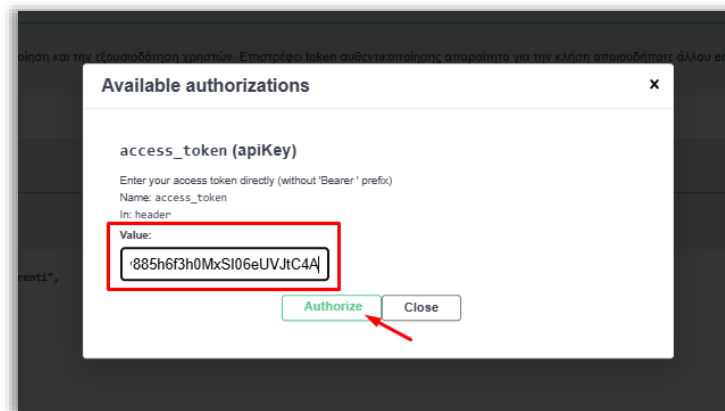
οίηση και την εξουσιοδότηση χρηστών. Επιστρέφει token αυθεντικοποίησης απαραίτητο για την κλήση οποιουδήποτε άλλου ει

renti",

Available authorizations

×

access_token (apiKey)

Enter your access token directly (without 'Bearer ' prefix)
Name: access_token
In: header

Value:

885h6f3h0MxSI06eUVJtC4A

Authorize

Close